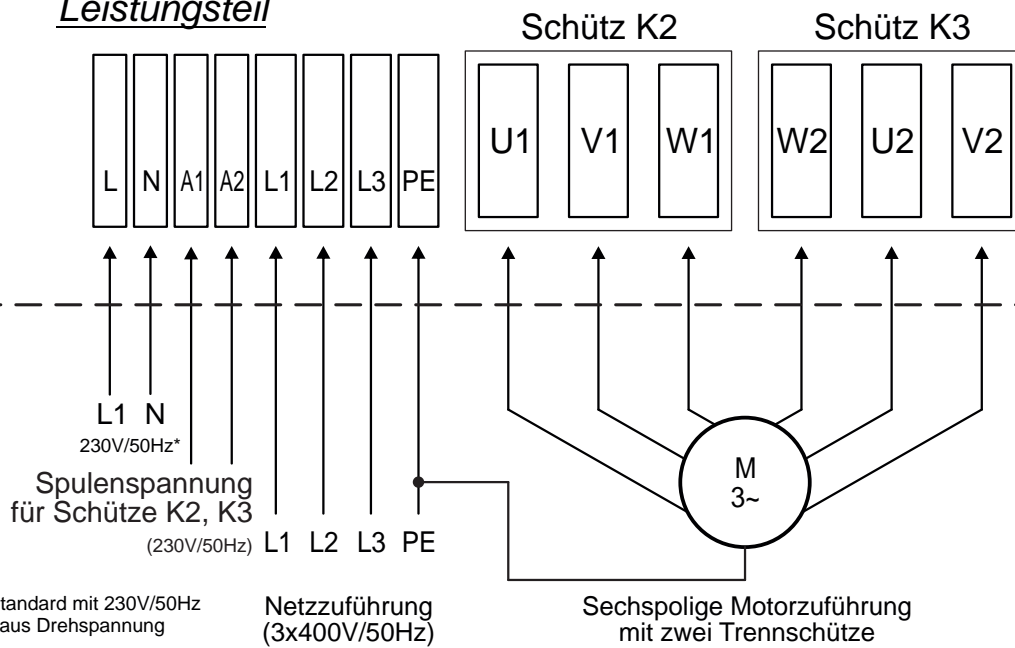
Leistungsteil

Schütz K2

Schütz K3

L N A1 A2 L1 L2 L3 PE

U1 V1 W1

W2 U2 V2

L1 N
230V/50Hz*

Spulenspannung
für Schütze K2, K3
(230V/50Hz) L1 L2 L3 PE

M
3~

tandard mit 230V/50Hz
aus Drehspannung

Netzzuführung
(3x400V/50Hz)

Sechspolige Motorzuführung
mit zwei Trennschütze